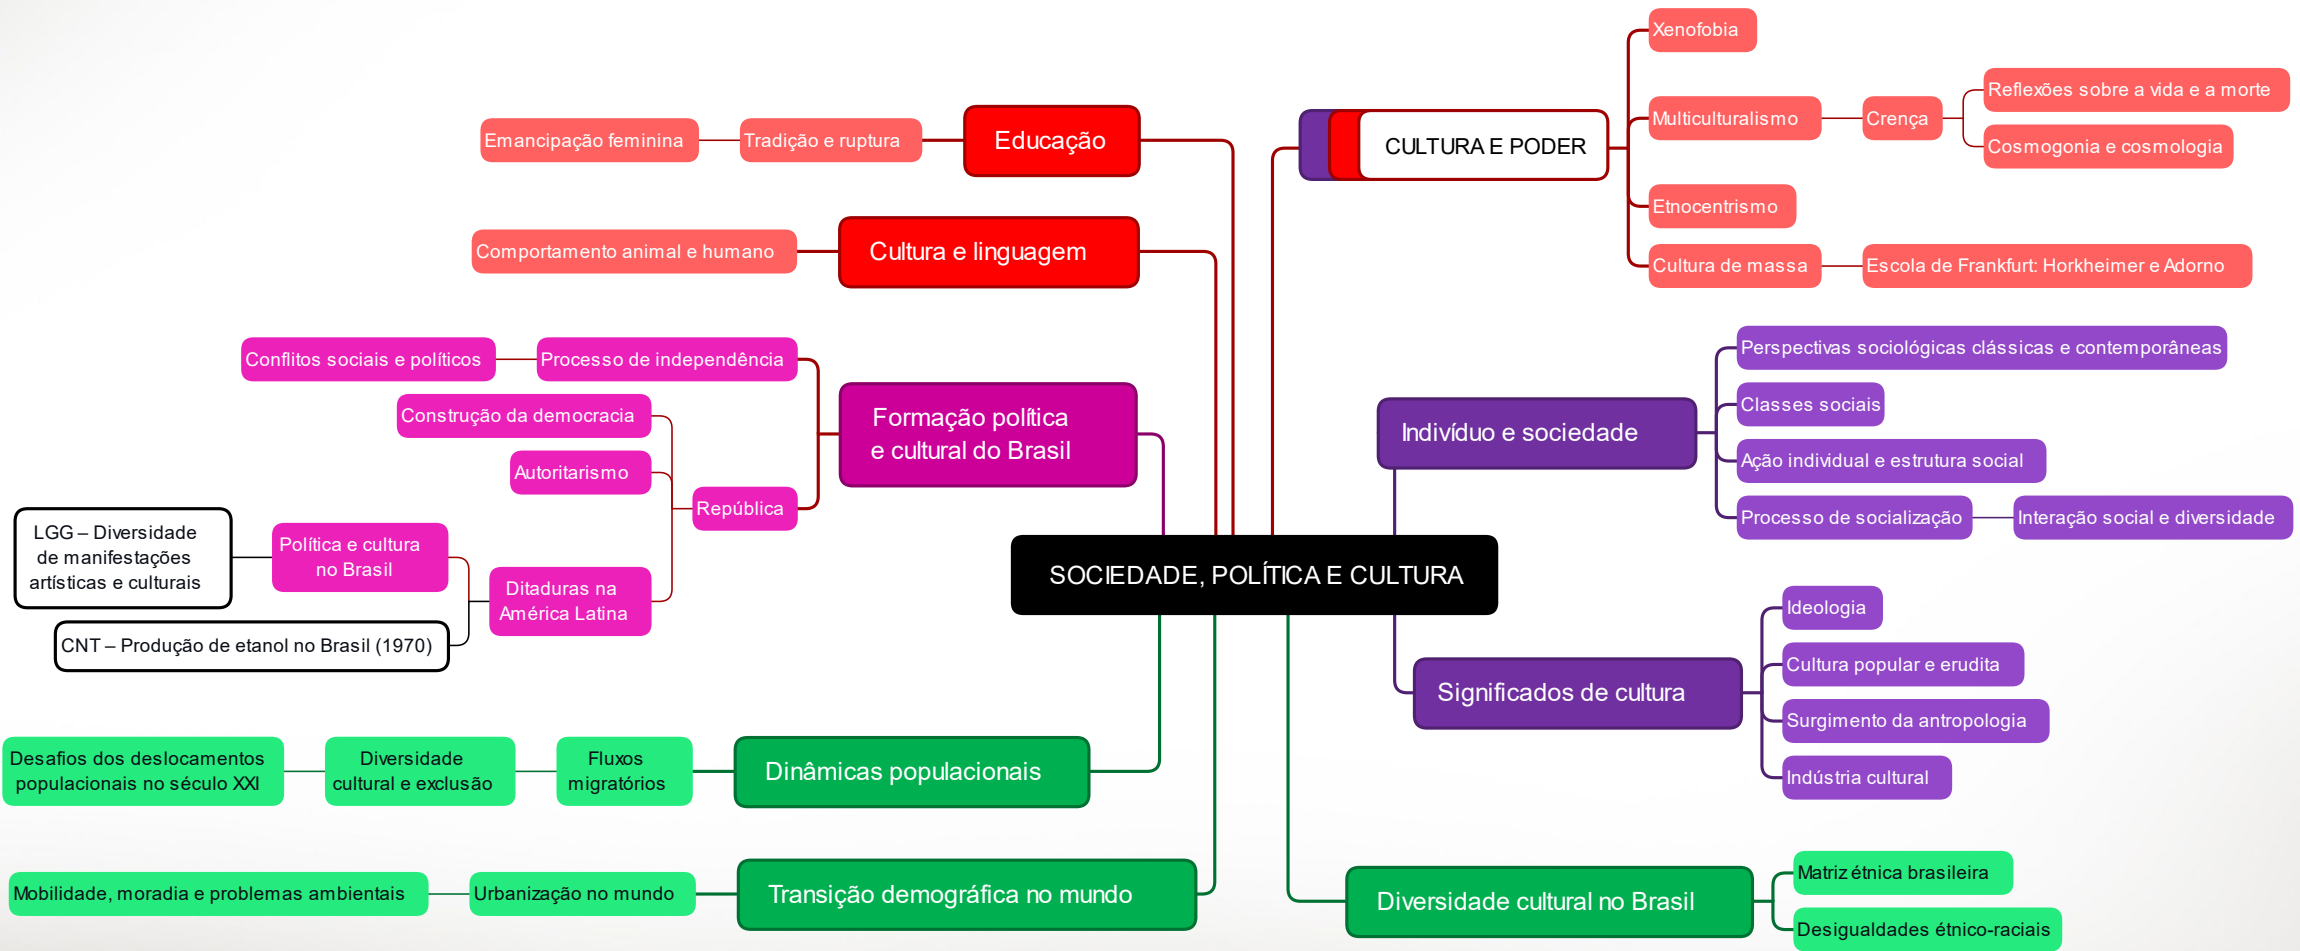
SOCIEDADE, POLÍTICA E CULTURA

Educação
Tradição e ruptura
Emancipação feminina

Cultura e linguagem
Comportamento animal e humano

Formação política e cultural do Brasil
Processo de independência
Conflitos sociais e políticos
República
Construção da democracia
Autoritarismo
Ditaduras na América Latina
Política e cultura no Brasil
LGG – Diversidade de manifestações artísticas e culturais
CNT – Produção de etanol no Brasil (1970)

Dinâmicas populacionais
Fluxos migratórios
Diversidade cultural e exclusão
Desafios dos deslocamentos populacionais no século XXI

Transição demográfica no mundo
Urbanização no mundo
Mobilidade, moradia e problemas ambientais

CULTURA E PODER
Xenofobia
Multiculturalismo
Crença
Reflexões sobre a vida e a morte
Cosmogonia e cosmologia
Etnocentrismo
Cultura de massa
Escola de Frankfurt: Horkheimer e Adorno

Indivíduo e sociedade
Perspectivas sociológicas clássicas e contemporâneas
Classes sociais
Ação individual e estrutura social
Processo de socialização
Interação social e diversidade

Significados de cultura
Ideologia
Cultura popular e erudita
Surgimento da antropologia
Indústria cultural

Diversidade cultural no Brasil
Matriz étnica brasileira
Desigualdades étnico-raciais